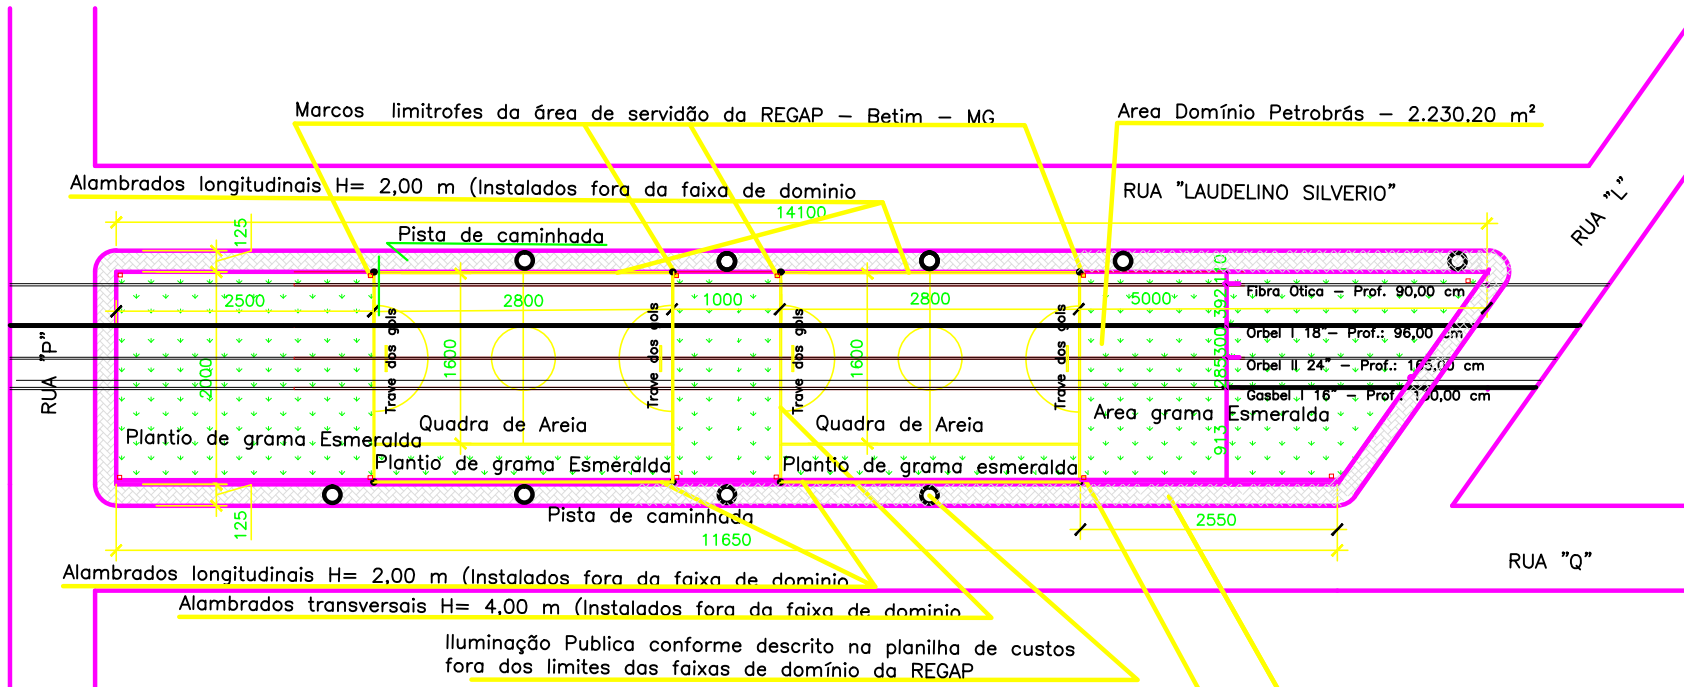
Marcos limitrofes da área de servidão da REGAP – Betim – MG

Area Domínio Petrobrás – 2.230,20 m²

Alambrados longitudinais H= 2,00 m (Instalados fora da faixa de dominio

RUA "LAUDELINO SILVERIO"

RUA "L"

14100

125

Pista de caminhada

2500

2800

1000

2800

5000

Fibra Otica – Prof. 90,00 cm

Orbel I 18" – Prof.: 96,00 cm

Orbel II 24" – Prof.: 1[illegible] cm

Gasbel I 16" – Prof.: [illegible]0,00 cm

RUA "P"

2000

1600

1600

Trave dos gols

Trave dos gols

Trave dos gols

Trave dos gols

Quadra de Areia

Quadra de Areia

Area grama Esmeralda

Plantio de grama Esmeralda

Plantio de grama Esmeralda

Plantio de grama esmeralda

125

Pista de caminhada

11650

2550

RUA "Q"

Alambrados longitudinais H= 2,00 m (Instalados fora da faixa de dominio

Alambrados transversais H= 4,00 m (Instalados fora da faixa de dominio

Iluminação Publica conforme descrito na planilha de custos fora dos limites das faixas de domínio da REGAP